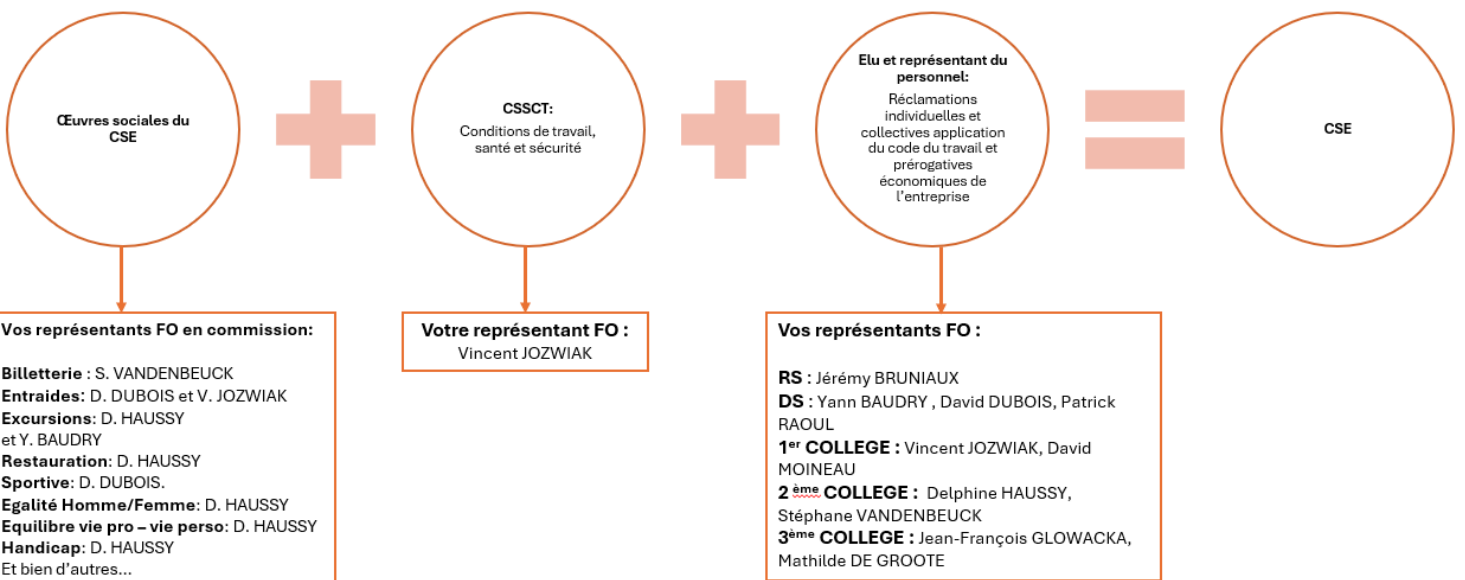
Œuvres sociales du CSE

CSSCT:
Conditions de travail, santé et sécurité

Elu et représentant du personnel:
Réclamations individuelles et collectives application du code du travail et prérogatives économiques de l'entreprise

CSE

Vos représentants FO en commission:

Billetterie : S. VANDENBEUCK
Entraides: D. DUBOIS et V. JOZWIAK
Excursions: D. HAUSSY et Y. BAUDRY
Restauration: D. HAUSSY
Sportive: D. DUBOIS.
Egalité Homme/Femme: D. HAUSSY
Equilibre vie pro – vie perso: D. HAUSSY
Handicap: D. HAUSSY
Et bien d'autres...

Votre représentant FO :
Vincent JOZWIAK

Vos représentants FO :

RS : Jérémy BRUNIAUX
DS : Yann BAUDRY , David DUBOIS, Patrick RAOUL
1$^{er}$ COLLEGE : Vincent JOZWIAK, David MOINEAU
2 $^{ème}$ COLLEGE : Delphine HAUSSY, Stéphane VANDENBEUCK
3$^{ème}$ COLLEGE : Jean-François GLOWACKA, Mathilde DE GROOTE